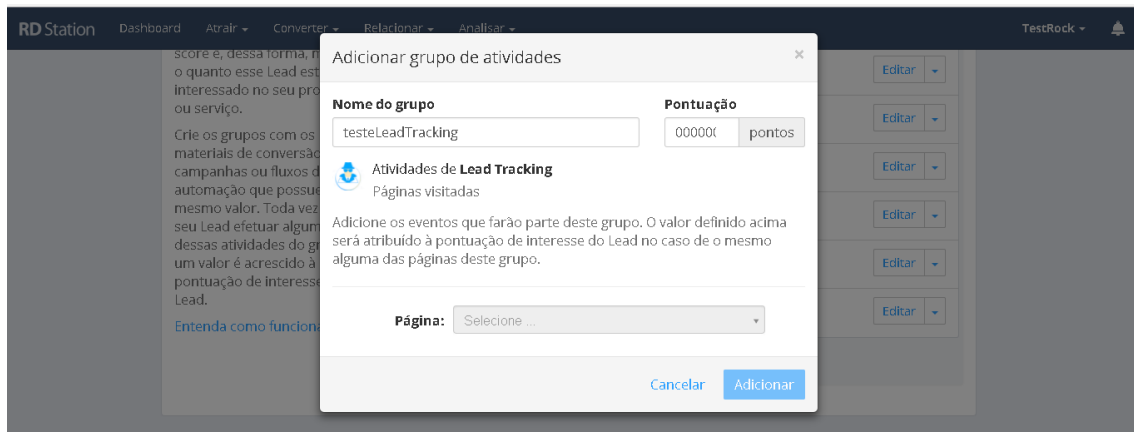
RD Station Dashboard Atrair ▾ Converter ▾ Relacionar ▾ Analisar ▾ TestRock ▾

score e, dessa forma, m o quanto esse Lead est interessado no seu pro ou serviço.

Crie os grupos com os materiais de conversão campanhas ou fluxos d automação que possue mesmo valor. Toda vez seu Lead efetuar algum dessas atividades do gr um valor é acrescido à pontuação de interesse Lead.

Entenda como funciona

Editar ▾
Editar ▾
Editar ▾
Editar ▾
Editar ▾
Editar ▾

Adicionar grupo de atividades ×

Nome do grupo
testeLeadTracking

Pontuação
00000( pontos

Atividades de Lead Tracking
Páginas visitadas

Adicione os eventos que farão parte deste grupo. O valor definido acima será atribuído à pontuação de interesse do Lead no caso de o mesmo alguma das páginas deste grupo.

Página: Selecione ...

Cancelar Adicionar